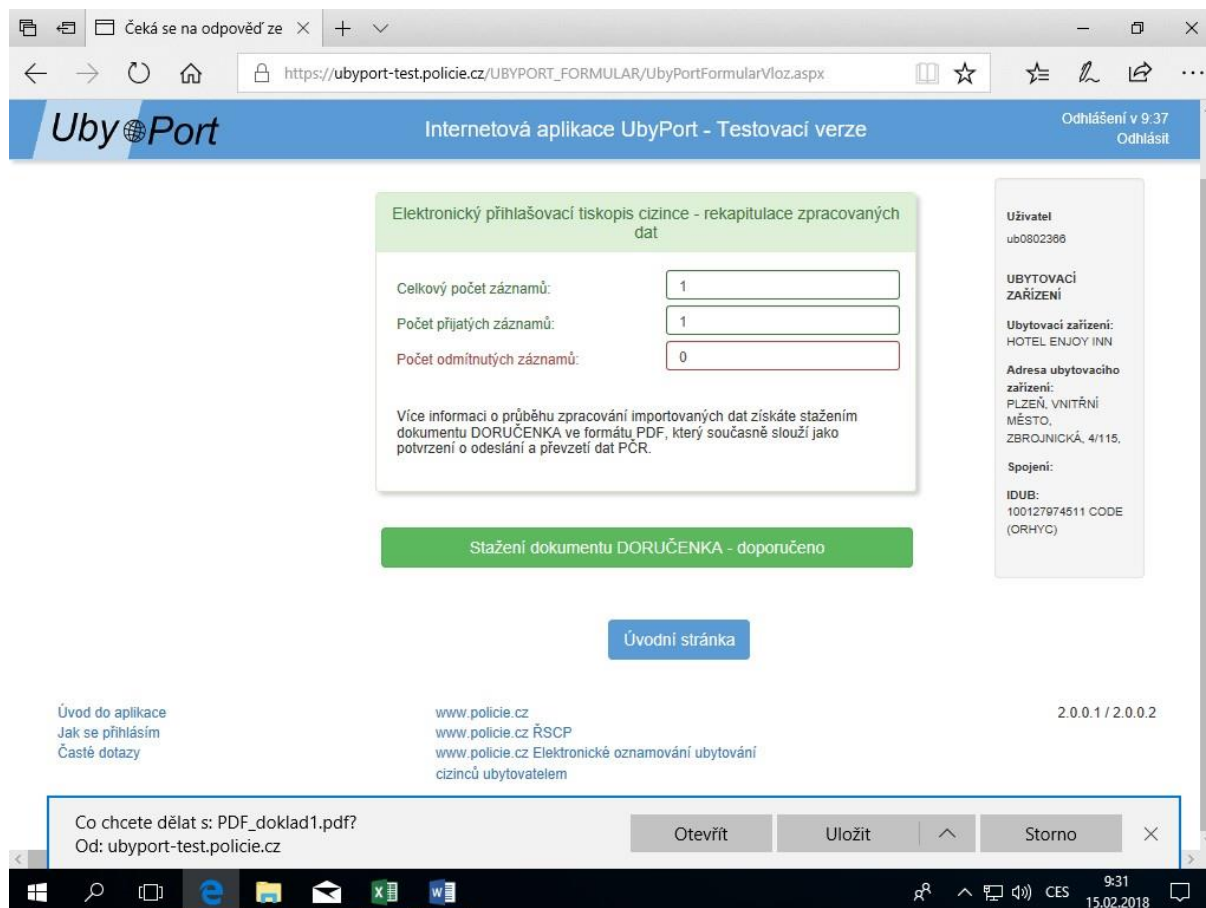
Čeká se na odpověď ze

https://ubyport-test.policie.cz/UBYPORT_FORMULAR/UbyPortFormularVloz.aspx

UbyPort

Internetová aplikace UbyPort - Testovací verze

Odhlášení v 9:37
Odhlásit

Elektronický přihlašovací tiskopis cizince - rekapitulace zpracovaných dat

Celkový počet záznamů: 1

Počet přijatých záznamů: 1

Počet odmítnutých záznamů: 0

Více informací o průběhu zpracování importovaných dat získáte stažením dokumentu DORUČENKA ve formátu PDF, který současně slouží jako potvrzení o odeslání a převzetí dat PČR.

Stažení dokumentu DORUČENKA - doporučeno

Úvodní stránka

Uživatel
ub0802366

UBYTOVACÍ ZAŘÍZENÍ

Ubytovací zařízení:
HOTEL ENJOY INN

Adresa ubytovacího zařízení:
PLZEŇ, VNITŘNÍ MĚSTO, ZBROJNICKÁ, 4/115,

Spojení:

IDUB:
100127974511 CODE (ORHYC)

Úvod do aplikace
Jak se přihlásím
Časté dotazy

www.policie.cz
www.policie.cz ŘSCP
www.policie.cz Elektronické oznamování ubytování cizinců ubytovatelem

2.0.0.1 / 2.0.0.2

Co chcete dělat s: PDF_doklad1.pdf?
Od: ubyport-test.policie.cz

Otevřít
Uložit
Storno

CES
9:31
15.02.2018